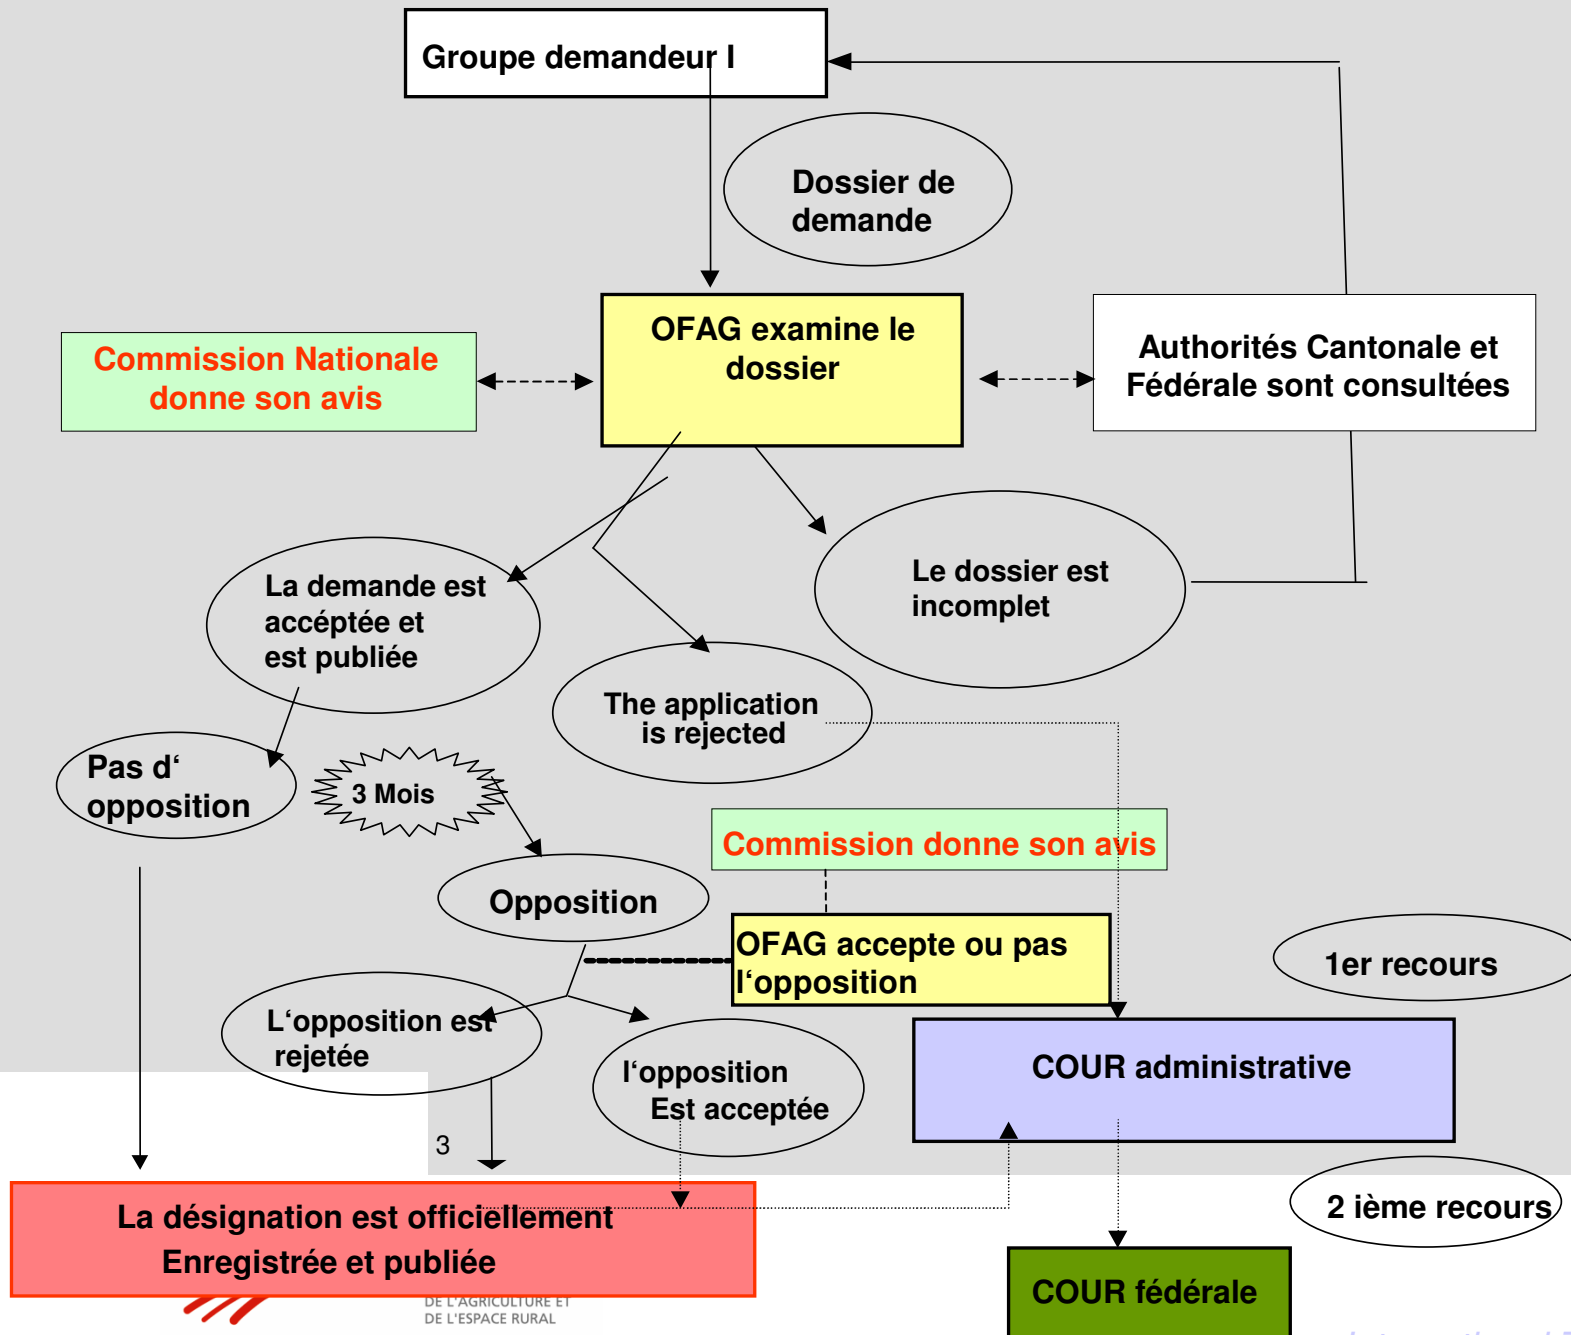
Groupe demandeur I

Dossier de demande

Commission Nationale donne son avis

OFAG examine le dossier

Authorités Cantonale et Fédérale sont consultées

La demande est accéptée et est publiée

Le dossier est incomplet

The application is rejected

Pas d' opposition

3 Mois

Commission donne son avis

Opposition

OFAG accepte ou pas l'opposition

1er recours

L'opposition est rejetée

l'opposition Est acceptée

COUR administrative

3

2 ième recours

La désignation est officiellement Enregistrée et publiée

DE L'AGRICULTURE ET DE L'ESPACE RURAL

COUR fédérale